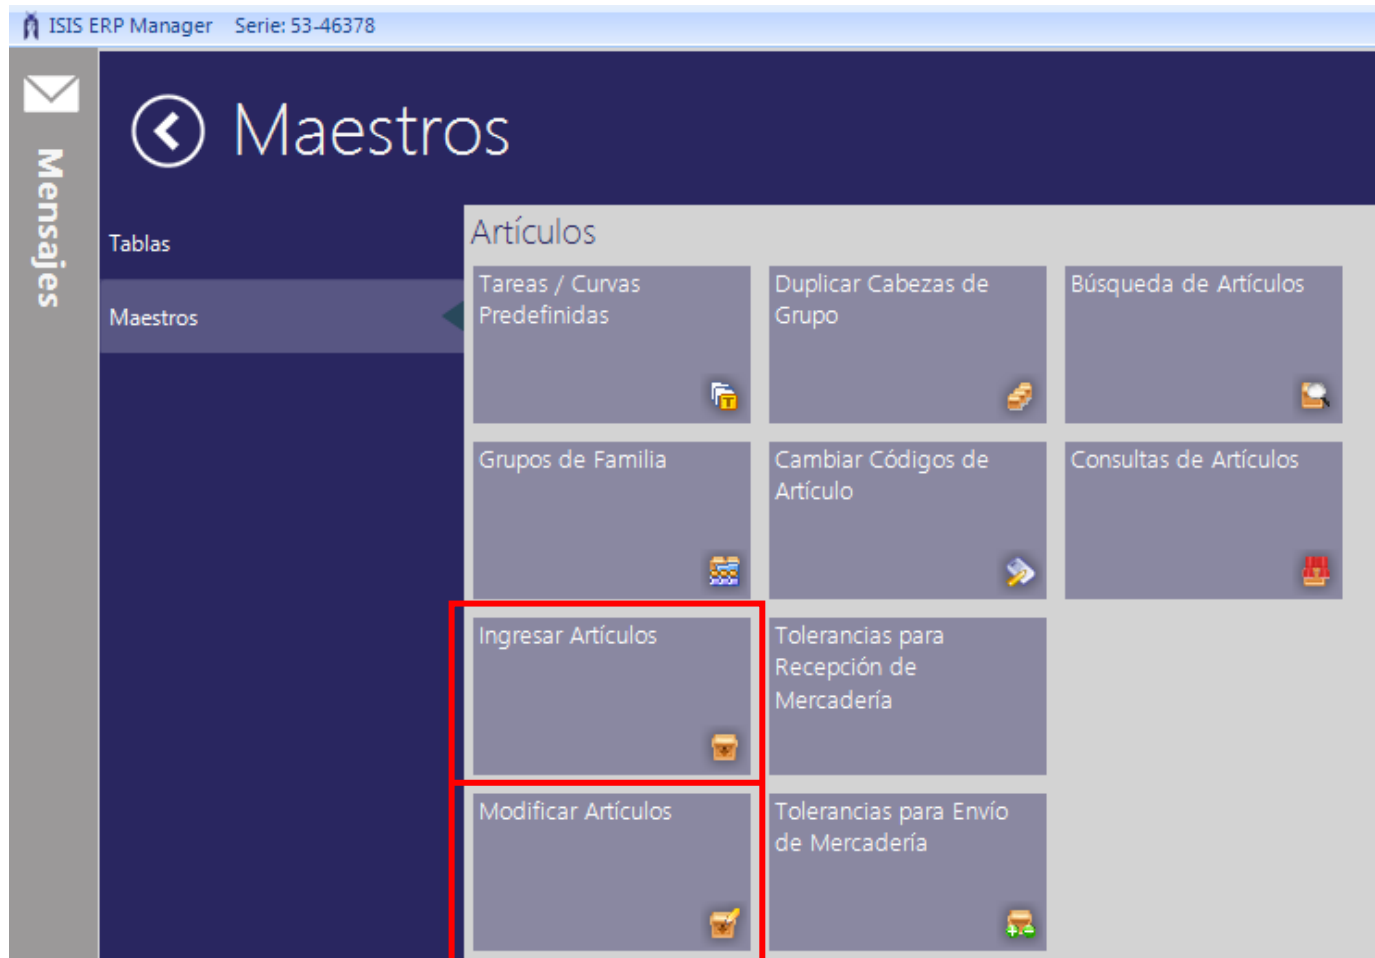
ISIS ERP Manager Serie: 53-46378

Mensajes

Maestros

Tablas

Maestros

Artículos

Tareas / Curvas Predefinidas

Duplicar Cabezas de Grupo

Búsqueda de Artículos

Grupos de Familia

Cambiar Códigos de Artículo

Consultas de Artículos

Ingresar Artículos

Tolerancias para Recepción de Mercadería

Modificar Artículos

Tolerancias para Envío de Mercadería